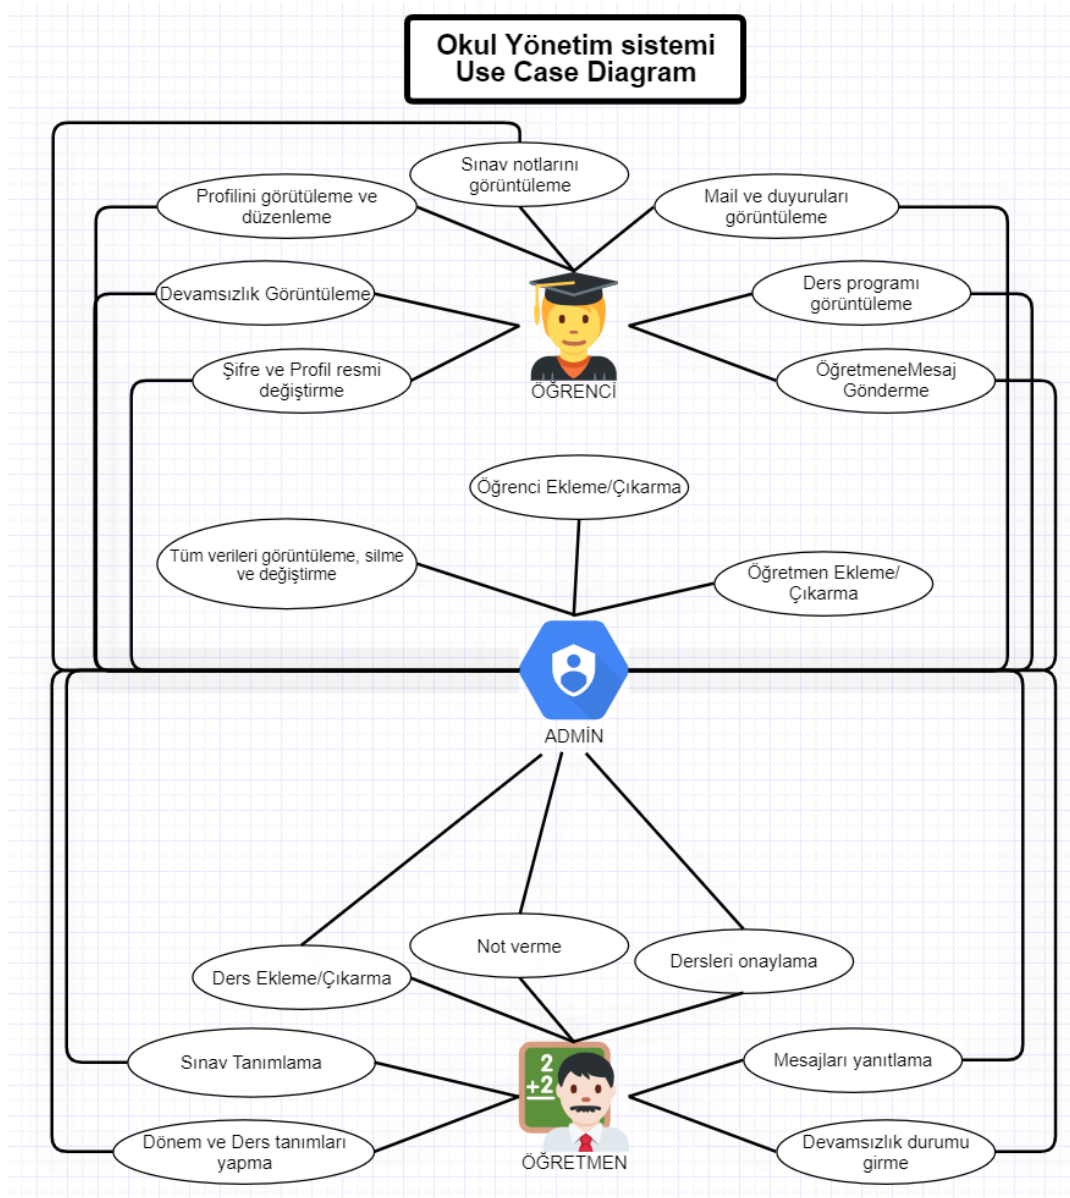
Okul Yönetim sistemi
Use Case Diagram

Sınav notlarını görüntüleme

Profilini görütüleme ve düzenleme

Mail ve duyuruları görüntüleme

Devamsızlık Görüntüleme

Ders programı görüntüleme

Şifre ve Profil resmi değiştirme

ÖğretmeneMesaj Gönderme

ÖĞRENCİ

Öğrenci Ekleme/Çıkarma

Tüm verileri görüntüleme, silme ve değiştirme

Öğretmen Ekleme/ Çıkarma

ADMİN

Not verme

Ders Ekleme/Çıkarma

Dersleri onaylama

Sınav Tanımlama

Mesajları yanıtlama

Dönem ve Ders tanımları yapma

Devamsızlık durumu girme

ÖĞRETMEN